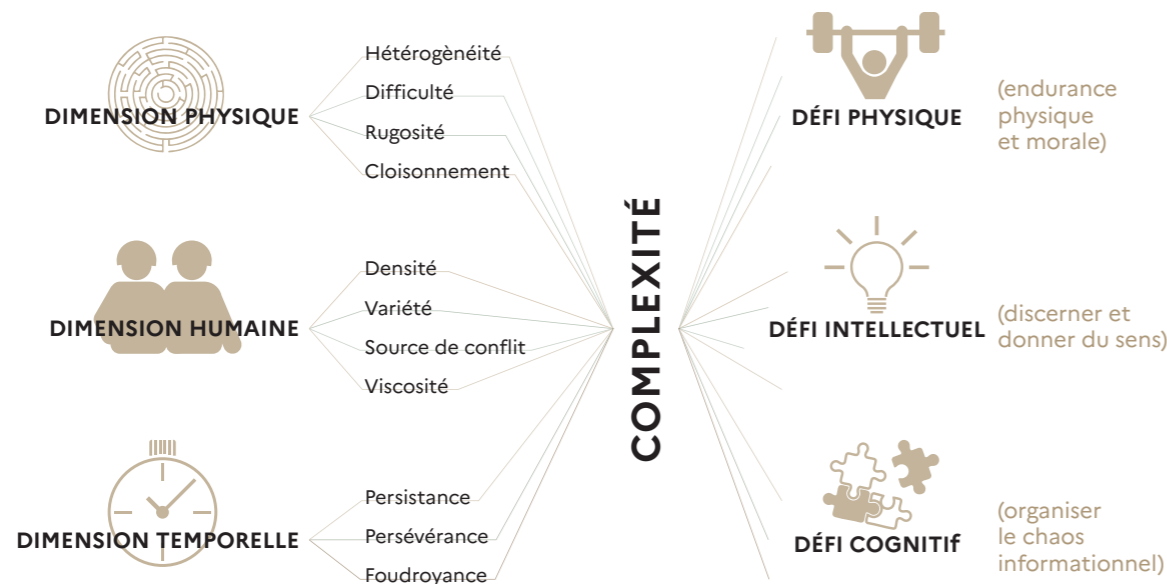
DIMENSION PHYSIQUE

Hétérogènéité
Difficulté
Rugosité
Cloisonnement

DIMENSION HUMAINE

Densité
Variété
Source de conflit
Viscosité

DIMENSION TEMPORELLE

Persistance
Persévérance
Foudroyance

COMPLEXITÉ

DÉFI PHYSIQUE

(endurance physique et morale)

DÉFI INTELLECTUEL

(discerner et donner du sens)

DÉFI COGNITIf

(organiser le chaos informationnel)